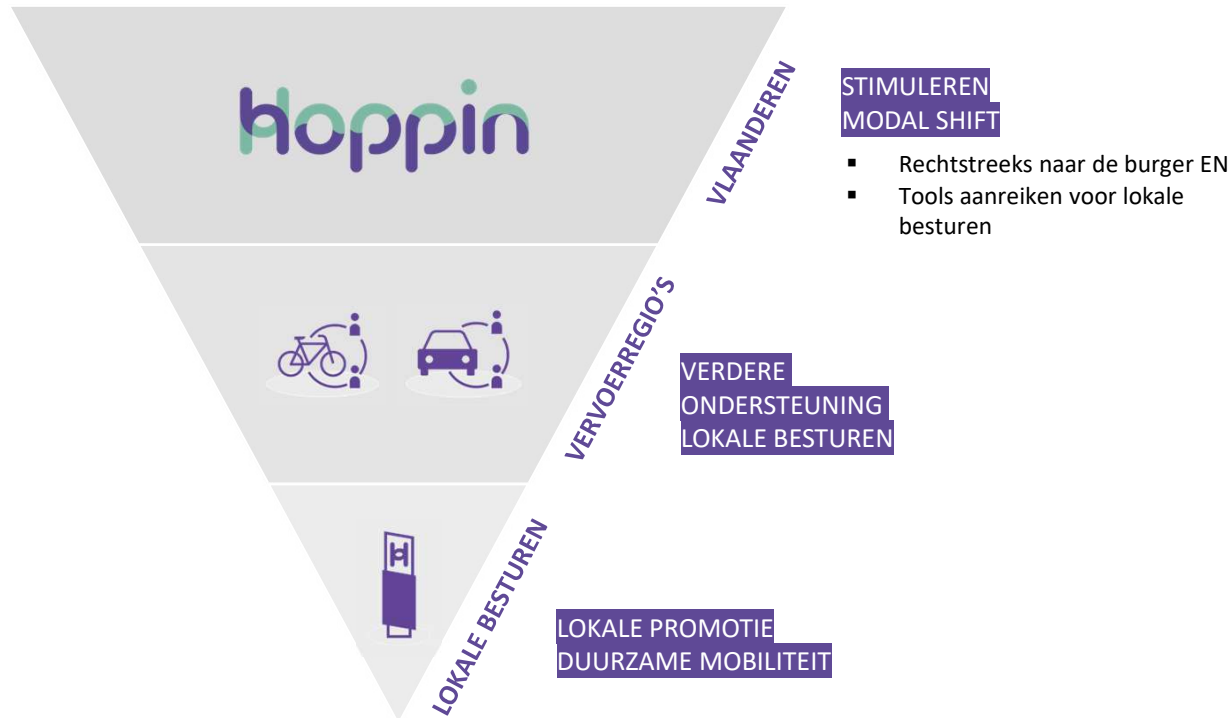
hoppin

VLAANDEREN

STIMULEREN
MODAL SHIFT

- Rechtstreeks naar de burger EN
- Tools aanreiken voor lokale besturen

VERVOERREGIO'S

VERDERE
ONDERSTEUNING
LOKALE BESTUREN

H

LOKALE BESTUREN

LOKALE PROMOTIE
DUURZAME MOBILITEIT